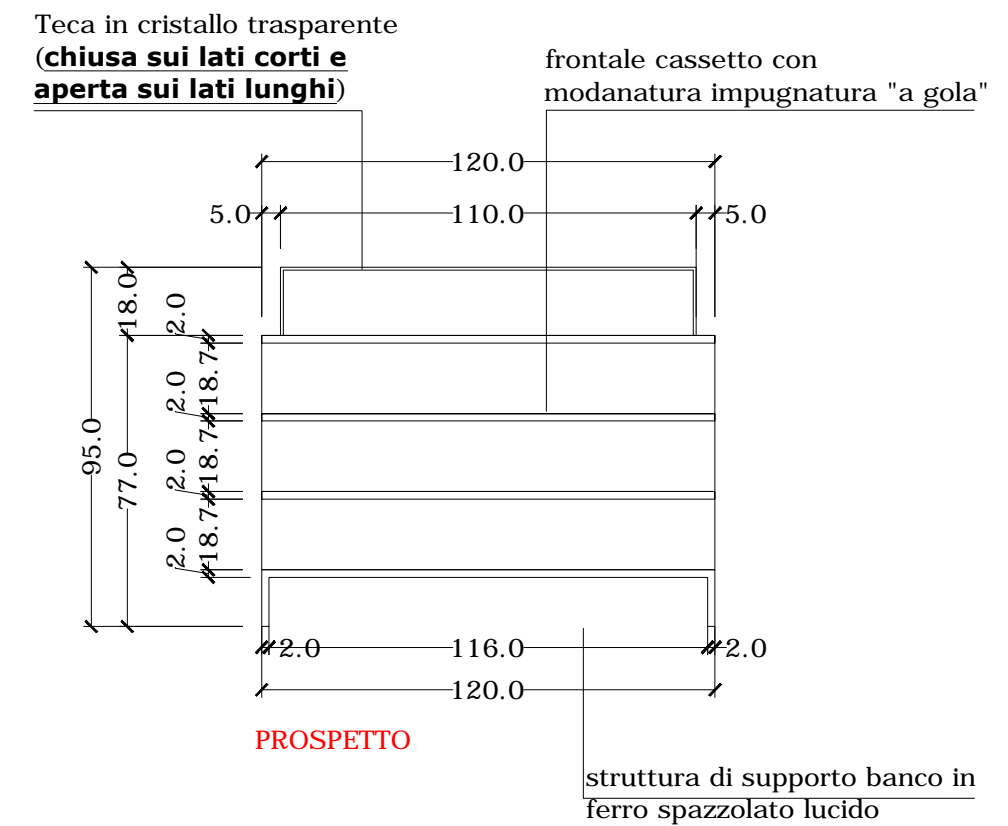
Teca in cristallo trasparente
(**chiusa sui lati corti e aperta sui lati lunghi**)

frontale cassetto con
modanatura impugnatura "a gola"

120.0

5.0

110.0

5.0

95.0

18.0

2.0

77.0

2.0

18.7

2.0

18.7

2.0

18.7

2.0

116.0

2.0

120.0

PROSPETTO

struttura di supporto banco in
ferro spazzolato lucido